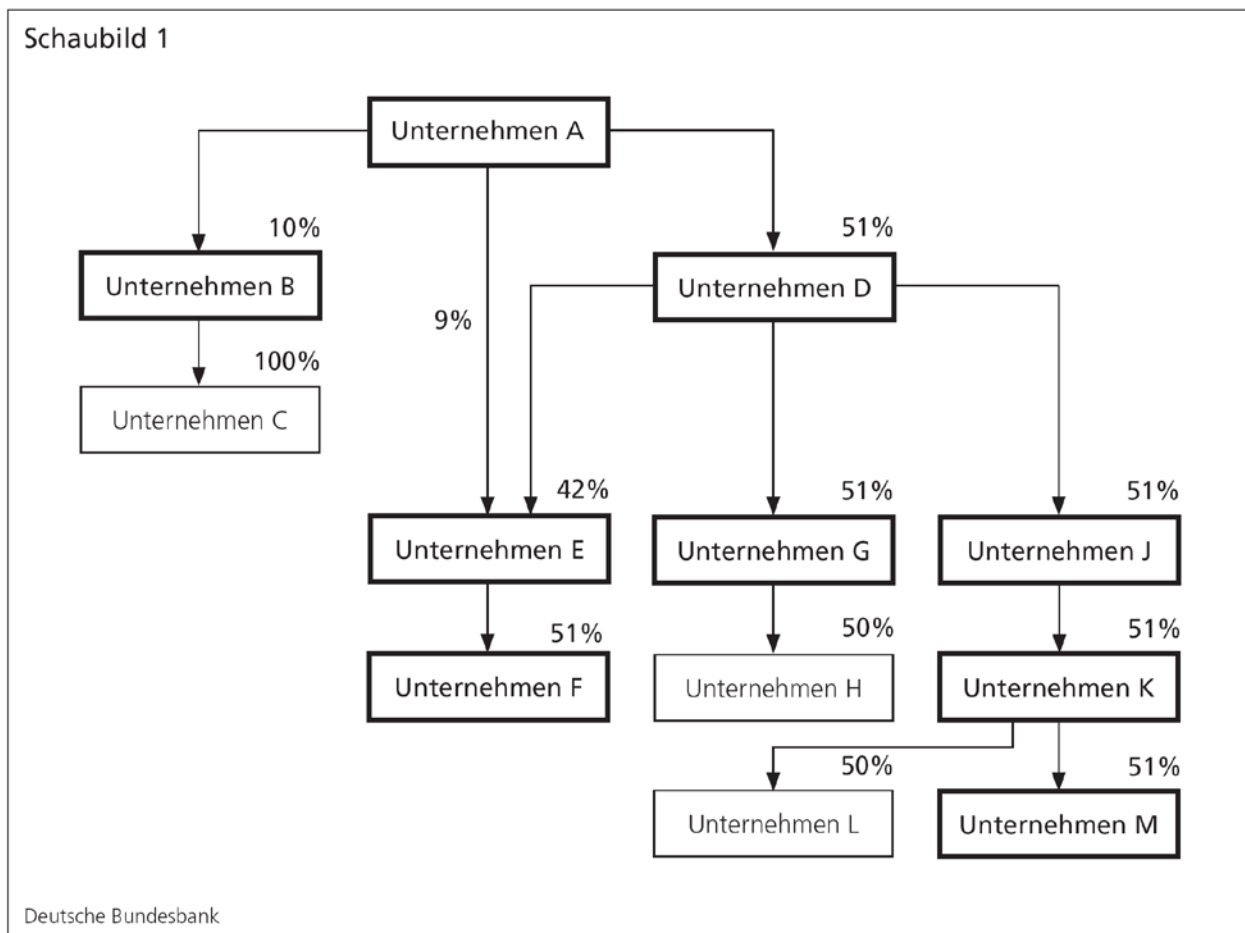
Schaubild 1

Unternehmen A

10%

Unternehmen B

100%

Unternehmen C

9%

51%

Unternehmen D

42%

Unternehmen E

51%

Unternehmen F

51%

Unternehmen G

50%

Unternehmen H

51%

Unternehmen J

51%

Unternehmen K

50%

Unternehmen L

51%

Unternehmen M

Deutsche Bundesbank